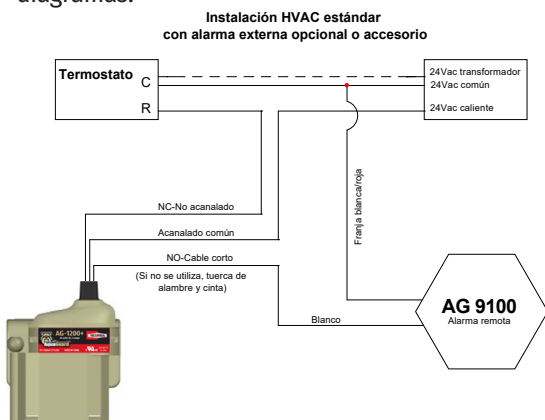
diagramas:

Instalación HVAC estándar
con alarma externa opcional o accesorio

Termostato
C
R

24Vac transformador
24Vac común
24Vac caliente

Franja blanca/roja

NC-No acanalado
Acanalado común
NO-Cable corto
(Si no se utiliza, tuerca de alambre y cinta)

Blanco

AG 9100
Alarma remota

AG-1200+
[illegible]